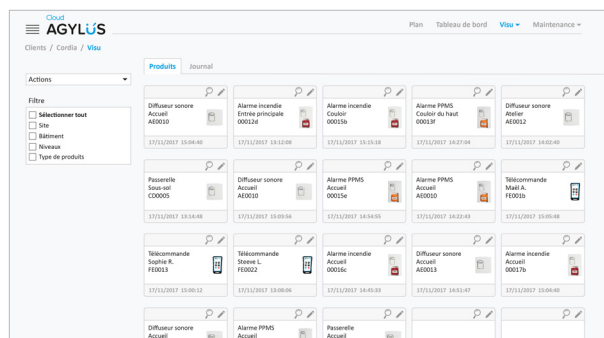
Cloud
AGYLUS

Plan Tableau de bord Visu Maintenance

Clients / Cordia / Visu

Actions

Filtre
Sélectionner tout
Site
Bâtiment
Niveaux
Type de produits

Produits Journal

Diffuseur sonore
Accueil
AE0010
17/11/2017 15:04:40

Alarme incendie
Entrée principale
00012d
17/11/2017 13:12:08

Alarme incendie
Couloir
00015b
17/11/2017 15:15:18

Alarme PPMS
Couloir du haut
00013f
17/11/2017 10:27:04

Diffuseur sonore
Atelier
AE0012
17/11/2017 14:02:40

Passerelle
Sous-sol
CD0005
17/11/2017 13:14:48

Diffuseur sonore
Accueil
AE0010
17/11/2017 15:03:56

Alarme PPMS
Accueil
00015e
17/11/2017 14:54:55

Alarme PPMS
Accueil
AE0010
17/11/2017 14:22:43

Télécommande
Maël A.
FE001b
17/11/2017 15:05:48

Télécommande
Sophie R.
FE0013
17/11/2017 15:00:12

Télécommande
Steeve L.
FE0022
17/11/2017 13:08:06

Alarme incendie
Accueil
00016c
17/11/2017 14:45:33

Diffuseur sonore
Accueil
AE0013
17/11/2017 14:51:47

Alarme incendie
Accueil
00017b
17/11/2017 15:04:40

Diffuseur sonore
Accueil

Alarme PPMS
Accueil

Passerelle
Accueil